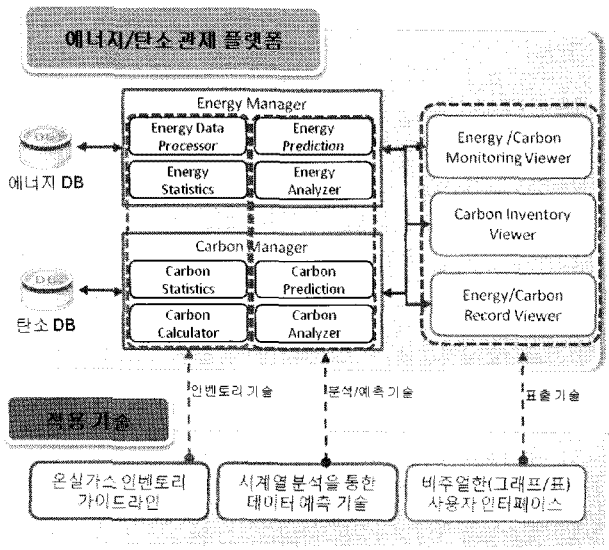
에너지/탄소 관제 플랫폼

Energy Manager

Energy Data Processor

Energy Prediction

Energy Statistics

Energy Analyzer

DB

에너지 DB

Carbon Manager

Carbon Statistics

Carbon Prediction

Carbon Calculator

Carbon Analyzer

DB

탄소 DB

Energy /Carbon Monitoring Viewer

Carbon Inventory Viewer

Energy/Carbon Record Viewer

인벤토리 기술

분석/예측 기술

표출 기술

적용 기술

온실가스 인벤토리 가이드라인

시계열분석을 통한 데이터 예측 기술

비주얼한(그래프/표) 사용자 인터페이스